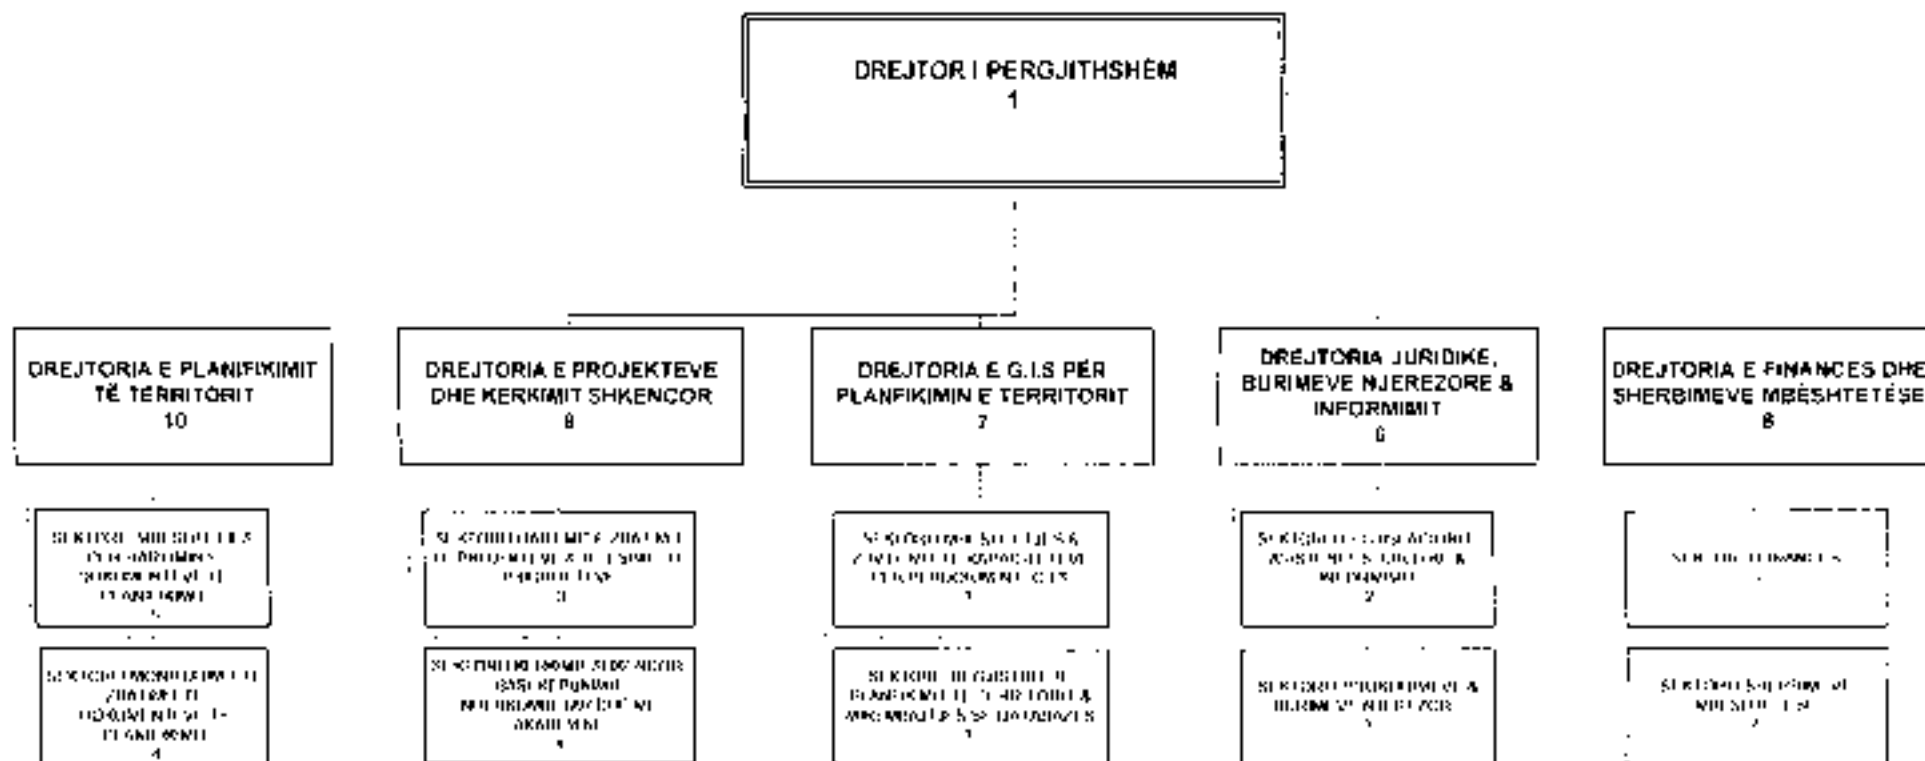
DREJTOR I PERGJITHSHËM
1

DREJTORIA E PLANIFIKIMIT TË TERRITORIT
10

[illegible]

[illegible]
4

DREJTORIA E PROJEKTEVE DHE KERKIMIT SHKENCOR
8

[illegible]
3

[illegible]
5

DREJTORIA E G.I.S PËR PLANFIKIMIN E TERRITORIT
7

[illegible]
3

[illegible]
3

DREJTORIA JURIDIKE, BURIMEVE NJEREZORE & INFORMIMIT
6

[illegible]
2

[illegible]
3

DREJTORIA E FINANCES DHE SHERBIMEVE MBËSHTETËSE
6

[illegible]

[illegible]
2